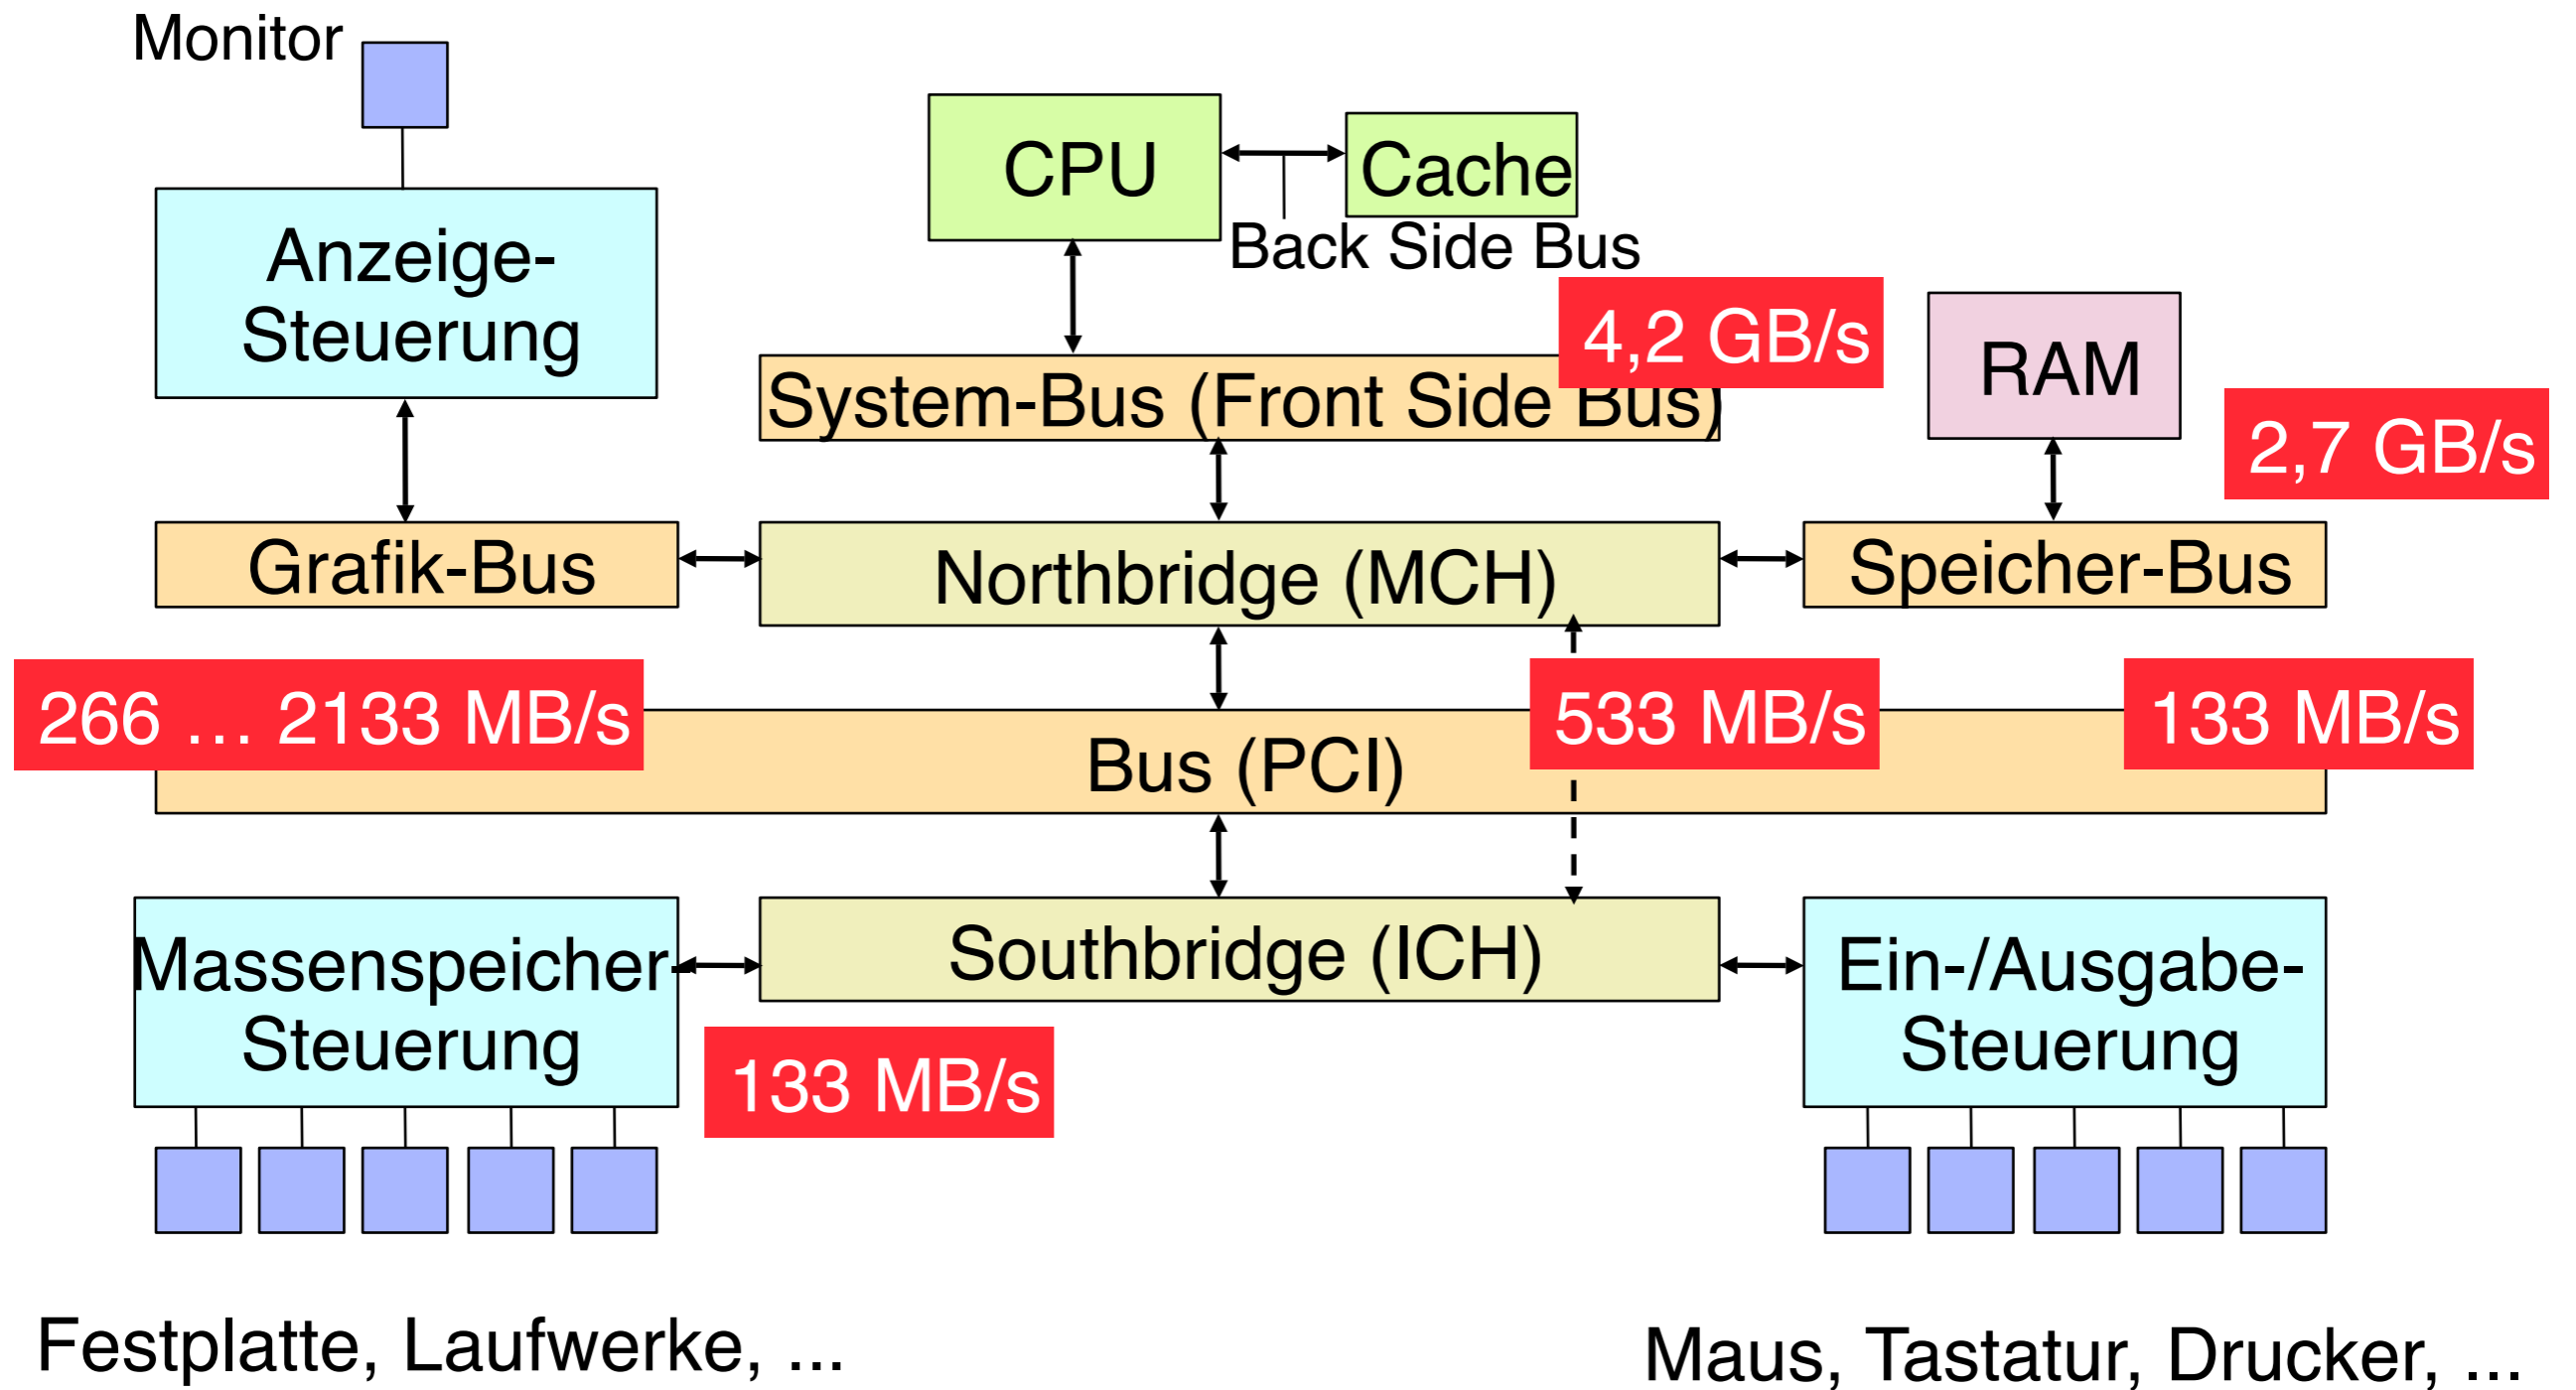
Monitor

CPU

Cache

Back Side Bus

Anzeige-Steuerung

4,2 GB/s

RAM

System-Bus (Front Side Bus)

2,7 GB/s

Grafik-Bus

Northbridge (MCH)

Speicher-Bus

266 … 2133 MB/s

533 MB/s

133 MB/s

Bus (PCI)

Massenspeicher-Steuerung

Southbridge (ICH)

Ein-/Ausgabe-Steuerung

133 MB/s

Festplatte, Laufwerke, ...

Maus, Tastatur, Drucker, ...